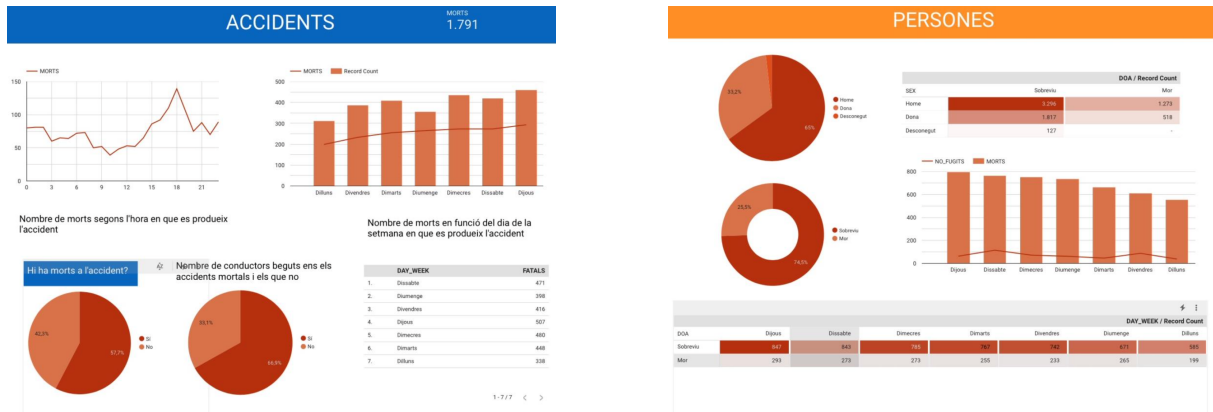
ACCIDENTS

MORTS
1.791

MORTS

150
100
50
0
0 3 6 9 12 15 18 21

Nombre de morts segons l'hora en que es produeix l'accident

MORTS   Record Count

500
400
300
200
100
0
Dilluns Divendres Dimarts Diumenge Dimecres Dissabte Dijous

Nombre de morts en funció del dia de la setmana en que es produeix l'accident

Hi ha morts a l'accident?

42,3%
57,7%
Si
No

Nombre de conductors beguts ens els accidents mortals i els que no

35,1%
64,9%
Si
No

| | DAY_WEEK | FATALS |
|---|---|---|
| 1. | Dissabte | 471 |
| 2. | Diumenge | 398 |
| 3. | Divendres | 416 |
| 4. | Dijous | 507 |
| 5. | Dimecres | 460 |
| 6. | Dimarts | 448 |
| 7. | Dilluns | 338 |

1 - 7 / 7

PERSONES

33,2%
65%
Home
Dona
Desconegut

| | DOA / Record Count | |
|---|---|---|
| SEX | Sobreviu | Mor |
| Home | 3.296 | 1.273 |
| Dona | 1.817 | 518 |
| Desconegut | 127 | - |

25,5%
74,5%
Sobreviu
Mor

NO_FUGITS   MORTS

800
600
400
200
0
Dijous Dissabte Dimecres Diumenge Dimarts Divendres Dilluns

DAY_WEEK / Record Count

| DOA | Dijous | Dissabte | Dimecres | Dimarts | Divendres | Diumenge | Dilluns |
|---|---|---|---|---|---|---|---|
| Sobreviu | 847 | 843 | 785 | 767 | 742 | 671 | 585 |
| Mor | 293 | 273 | 273 | 255 | 233 | 265 | 199 |